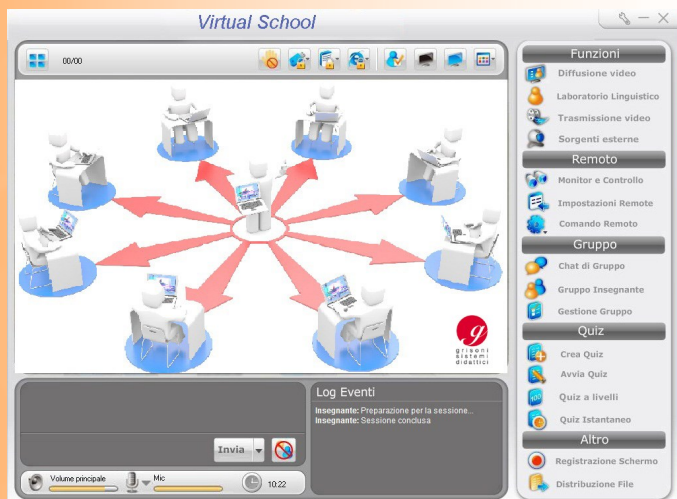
Virtual School

00/00

grisoni sistemi didattici

Invia

Log Eventi

Insegnante: Preparazione per la sessione...
Insegnante: Sessione conclusa

Volume principale
Mic
10:22

Funzioni
Diffusione video
Laboratorio Linguistico
Trasmissione video
Sorgenti esterne

Remoto
Monitor e Controllo
Impostazioni Remote
Comando Remoto

Gruppo
Chat di Gruppo
Gruppo Insegnante
Gestione Gruppo

Quiz
Crea Quiz
Avvia Quiz
Quiz a livelli
Quiz Istantaneo

Altro
Registrazione Schermo
Distribuzione File